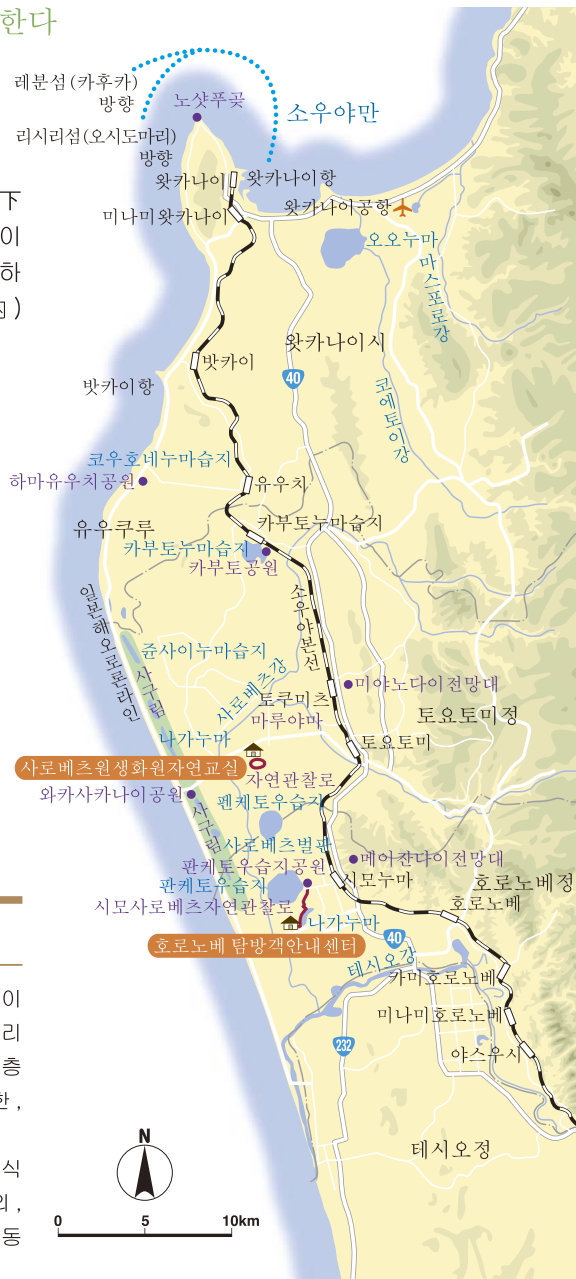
한다

레분섬 (카후카) 방향

노샷푸곶

소우야만

리시리섬(오시도마리) 방향

下
이
하
회)

왓카나이

왓카나이항

미나미왓카나이

왓카나이공항

오오누마

마스포로강

왓카나이시

밧카이

40

밧카이항

코에토이강

코우호네누마습지

하마유우치공원

유우치

유우쿠루

카부토누마습지

카부토누마습지

카부토공원

일본해오로론라인

소우야본선

사구림

쥰사이누마습지

미야노다이전망대

사로베츠강

토쿠미츠

마루야마

토요토미정

나가누마

토요토미

사로베츠원생화원자연교실

자연관찰로

와카사카나이공원

펜케토우습지

사구림

사로베츠벌판

판케토우습지공원

메이잔다이전망대

시모누마

호로노베정

판케토우습지

호로노베

시모사로베츠자연관찰로

나가누마

호로노베 탐방객안내센터

40

테시오강

카미호로노베

이
리
층
한,

식
의,
동

미나미호로노베

232

야스우시

N

테시오정

0 5 10km